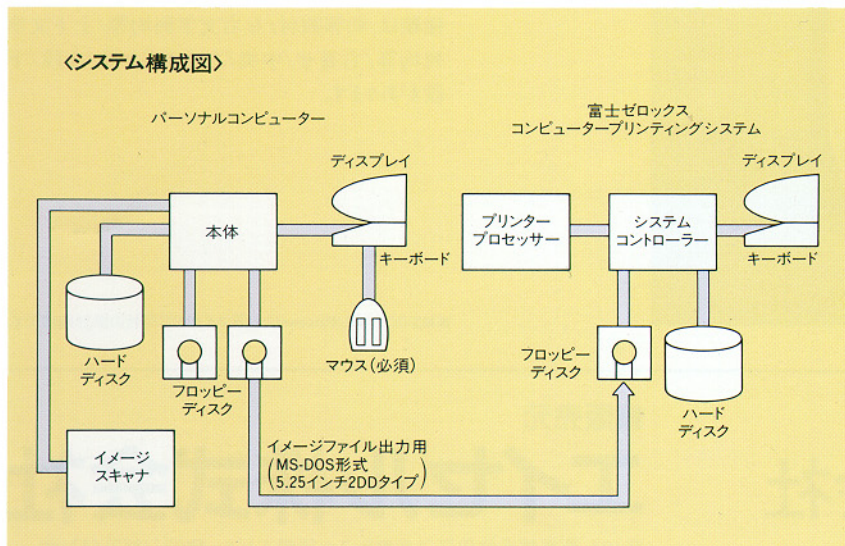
〈システム構成図〉

パーソナルコンピューター

富士ゼロックス
コンピュータープリンティングシステム

ディスプレイ

ディスプレイ

本体

キーボード

プリンター
プロセッサー

システム
コントローラー

キーボード

ハード
ディスク

マウス（必須）

フロッピー
ディスク

フロッピー
ディスク

ハード
ディスク

イメージ
スキャナ

イメージファイル出力用
（MS-DOS形式
5.25インチ2DDタイプ）